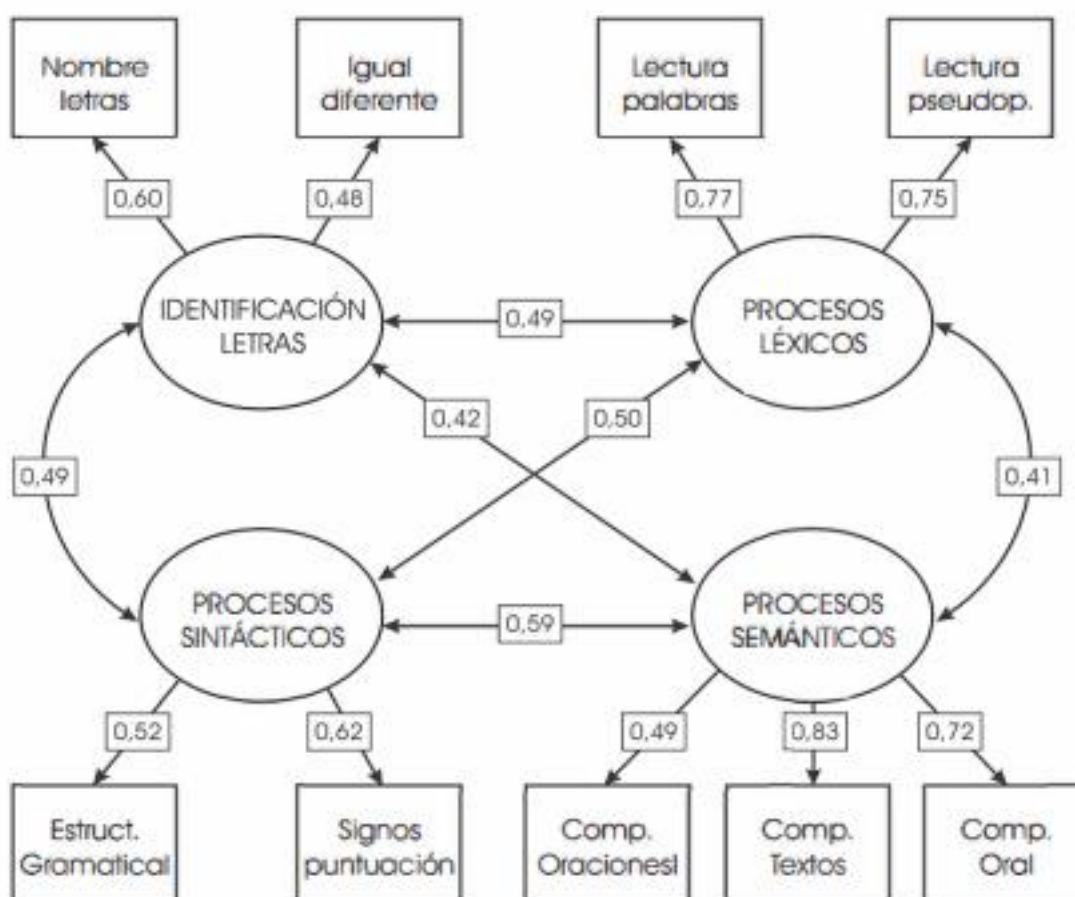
Nombre letras

Igual diferente

Lectura palabras

Lectura pseudop.

0,60

0,48

0,77

0,75

IDENTIFICACIÓN LETRAS

0,49

PROCESOS LÉXICOS

0,42

0,50

0,49

0,41

PROCESOS SINTÁCTICOS

0,59

PROCESOS SEMÁNTICOS

0,52

0,62

0,49

0,83

0,72

Estruct. Gramatical

Signos puntuación

Comp. Oracionesl

Comp. Textos

Comp. Oral